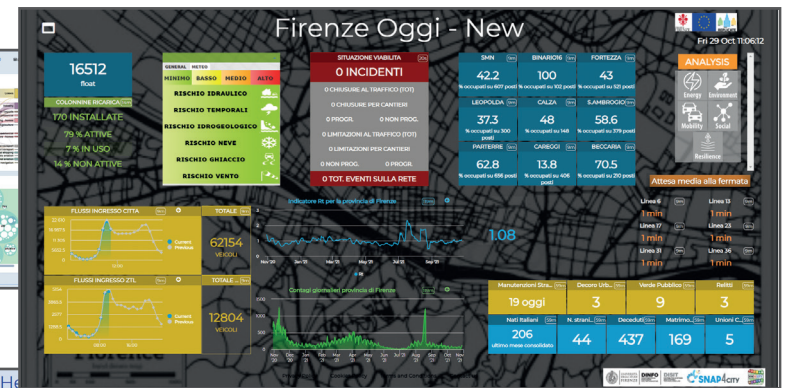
Firenze Oggi - New

Fri 29 Oct 11:06:12

16512
float

COLONNINE RICARICA

170 INSTALLATE
79 % ATTIVE
7 % IN USO
14 % NON ATTIVE

GENERAL METEO
MINIMO BASSO MEDIO ALTO
RISCHIO IDRAULICO
RISCHIO TEMPORALI
RISCHIO IDROGEOLOGICO
RISCHIO NEVE
RISCHIO GHIACCIO
RISCHIO VENTO

SITUAZIONE VIABILITA
0 INCIDENTI
0 CHIUSURE AL TRAFFICO (TOT)
0 CHIUSURE PER CANTIERI
0 PROGR. 0 NON PROG.
0 LIMITAZIONI AL TRAFFICO (TOT)
0 LIMITAZIONI PER CANTIERI
0 NON PROG. 0 PROGR.
0 TOT. EVENTI SULLA RETE

| SMN | BINARIO16 | FORTEZZA |
|---|---|---|
| 42.2 | 100 | 43 |
| % occupati su 607 posti | % occupati su 102 posti | % occupati su 521 posti |
| LEOPOLDA | CALZA | S.AMBROGIO |
| 37.3 | 48 | 58.6 |
| % occupati su 300 posti | % occupati su 148 | % occupati su 379 posti |
| PARTERRE | CAREGGI | BECCARIA |
| 62.8 | 13.8 | 70.5 |
| % occupati su 656 posti | % occupati su 406 posti | % occupati su 210 posti |

ANALYSIS
Energy Environment Mobility Social Resilience

Attesa media alla fermata

Linea 6 1 min
Linea 13 1 min
Linea 17 1 min
Linea 23 1 min
Linea 31 1 min
Linea 36 1 min

FLUSSI INGRESSO CITTA
Current Previous
TOTALE
62154
VEICOLI

FLUSSI INGRESSO ZTL
Current Previous
TOTALE
12804
VEICOLI

Indicatore Rt per la provincia di Firenze
1.08

Contagi giornalieri provincia di Firenze

| Manutenzioni Stra... | Decoro Urb... | Verde Pubblico | Rifiuti |
|---|---|---|---|
| 19 oggi | 3 | 9 | 3 |

| Nati Italiani | N. strani... | Deceduti | Matrimo... | Unioni C... |
|---|---|---|---|---|
| 206 ultimo mese consolidato | 44 | 437 | 169 | 5 |

DINFO DISIT SNAP4CITY